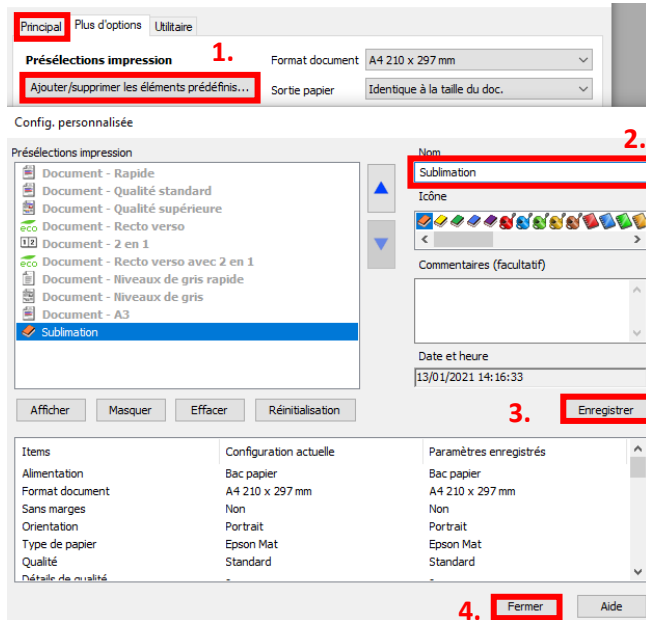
Principal Plus d'options Utilitaire

Présélections impression 1.

Ajouter/supprimer les éléments prédéfinis...

Format document A4 210 x 297 mm

Sortie papier Identique à la taille du doc.

Config. personnalisée

Présélections impression

Document - Rapide
Document - Qualité standard
Document - Qualité supérieure
Document - Recto verso
Document - 2 en 1
Document - Recto verso avec 2 en 1
Document - Niveaux de gris rapide
Document - Niveaux de gris
Document - A3
Sublimation

Nom 2.

Sublimation

Icône

Commentaires (facultatif)

Date et heure

13/01/2021 14:16:33

Afficher Masquer Effacer Réinitialisation

3. Enregistrer

| Items | Configuration actuelle | Paramètres enregistrés |
|---|---|---|
| Alimentation | Bac papier | Bac papier |
| Format document | A4 210 x 297 mm | A4 210 x 297 mm |
| Sans marges | Non | Non |
| Orientation | Portrait | Portrait |
| Type de papier | Epson Mat | Epson Mat |
| Qualité | Standard | Standard |
| Détails de qualité | - | - |

4. Fermer Aide